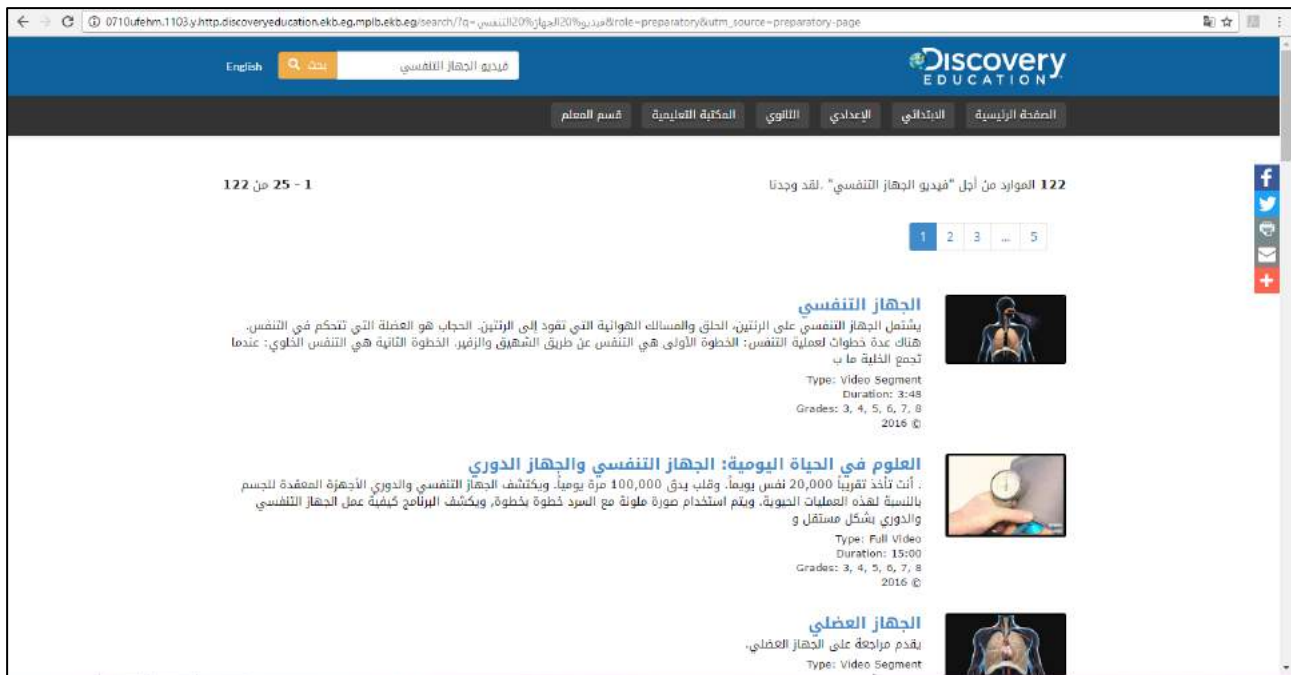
0710ufehm.1103.y.http.discoveryeducation.ekb.eg.mplb.ekb.eg/search/?q=فيديو%20الجهاز%20التنفسي&role=preparatory&utm_source=preparatory-page

Discovery EDUCATION

فيديو الجهاز التنفسي

بحث

English

الصفحة الرئيسية | الابتدائي | الإعدادي | الثانوي | المكتبة التعليمية | قسم المعلم

122 الموارد من أجل "فيديو الجهاز التنفسي" .لقد وجدنا

1 - 25 من 122

1 2 3 ... 5

الجهاز التنفسي

يشتمل الجهاز التنفسي على الرئتين، الحلق والمسالك الهوائية التي تقود إلى الرئتين. الحجاب هو العضلة التي تتحكم في التنفس. هناك عدة خطوات لعملية التنفس: الخطوة الأولى هي التنفس عن طريق الشهيق والزفير. الخطوة الثانية هي التنفس الخلوي: عندما تجمع الخلية ما ب

Type: Video Segment
Duration: 3:48
Grades: 3, 4, 5, 6, 7, 8
2016 ©

العلوم في الحياة اليومية: الجهاز التنفسي والجهاز الدوري

. أنت تأخذ تقريباً 20,000 نفس يومياً. وقلب يدق 100,000 مرة يومياً. ويكتشف الجهاز التنفسي والدوري الأجهزة المعقدة للجسم بالنسبة لهذه العمليات الحيوية. ويتم استخدام صورة ملونة مع السرد خطوة بخطوة، ويكشف البرنامج كيفية عمل الجهاز التنفسي والدوري بشكل مستقل و

Type: Full Video
Duration: 15:00
Grades: 3, 4, 5, 6, 7, 8
2016 ©

الجهاز العضلي

يقدم مراجعة على الجهاز العضلي.

Type: Video Segment